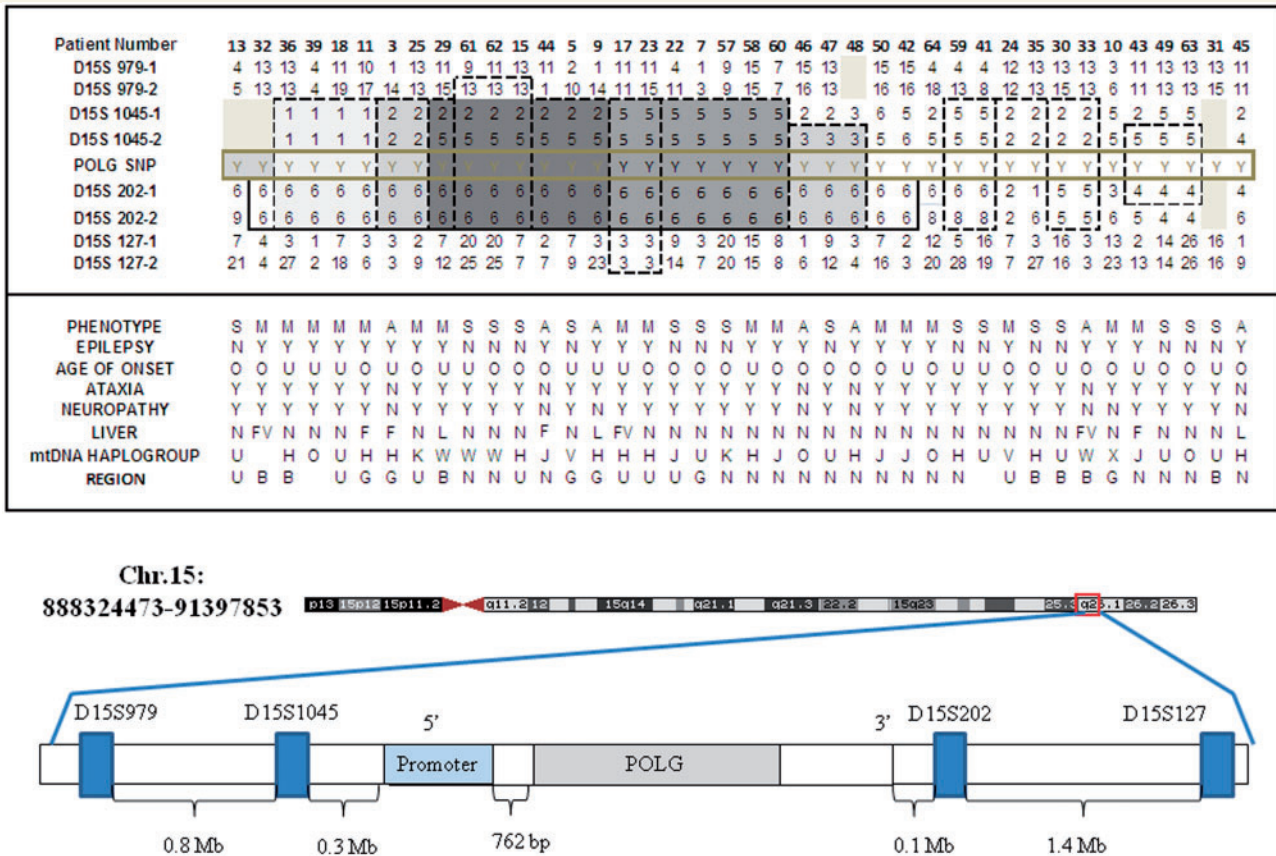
| Patient Number | 13 | 32 | 36 | 39 | 18 | 11 | 3 | 25 | 29 | 61 | 62 | 15 | 44 | 5 | 9 | 17 | 23 | 22 | 7 | 57 | 58 | 60 | 46 | 47 | 48 | 50 | 42 | 64 | 59 | 41 | 24 | 35 | 30 | 33 | 10 | 43 | 49 | 63 | 31 | 45 |
|---|---|---|---|---|---|---|---|---|---|---|---|---|---|---|---|---|---|---|---|---|---|---|---|---|---|---|---|---|---|---|---|---|---|---|---|---|---|---|---|---|
| D15S 979-1 | 4 | 13 | 13 | 4 | 11 | 10 | 1 | 13 | 11 | 9 | 11 | 13 | 11 | 2 | 1 | 11 | 11 | 4 | 1 | 9 | 15 | 7 | 15 | 13 | | 15 | 15 | 4 | 4 | 4 | 12 | 13 | 13 | 13 | 3 | 11 | 13 | 13 | 13 | 11 |
| D15S 979-2 | 5 | 13 | 13 | 4 | 19 | 17 | 14 | 13 | 15 | 13 | 13 | 13 | 1 | 10 | 14 | 11 | 15 | 11 | 3 | 9 | 15 | 7 | 16 | 13 | | 16 | 16 | 18 | 13 | 8 | 12 | 13 | 15 | 13 | 6 | 11 | 13 | 13 | 15 | 11 |
| D15S 1045-1 | | | 1 | 1 | 1 | 1 | 2 | 2 | 2 | 2 | 2 | 2 | 2 | 2 | 2 | 5 | 5 | 5 | 5 | 5 | 5 | 5 | 2 | 2 | 3 | 6 | 5 | 2 | 5 | 5 | 2 | 2 | 2 | 2 | 5 | 2 | 5 | 5 | | 2 |
| D15S 1045-2 | | | 1 | 1 | 1 | 1 | 2 | 2 | 5 | 5 | 5 | 5 | 5 | 5 | 5 | 5 | 5 | 5 | 5 | 5 | 5 | 5 | 3 | 3 | 3 | 5 | 6 | 5 | 5 | 5 | 2 | 2 | 2 | 2 | 5 | 5 | 5 | 5 | | 4 |
| POLG SNP | Y | Y | Y | Y | Y | Y | Y | Y | Y | Y | Y | Y | Y | Y | Y | Y | Y | Y | Y | Y | Y | Y | Y | Y | Y | Y | Y | Y | Y | Y | Y | Y | Y | Y | Y | Y | Y | Y | Y | Y |
| D15S 202-1 | 6 | 6 | 6 | 6 | 6 | 6 | 6 | 6 | 6 | 6 | 6 | 6 | 6 | 6 | 6 | 6 | 6 | 6 | 6 | 6 | 6 | 6 | 6 | 6 | 6 | 6 | 6 | 6 | 6 | 6 | 2 | 1 | 5 | 5 | 3 | 4 | 4 | 4 | | 4 |
| D15S 202-2 | 9 | 6 | 6 | 6 | 6 | 6 | 6 | 6 | 6 | 6 | 6 | 6 | 6 | 6 | 6 | 6 | 6 | 6 | 6 | 6 | 6 | 6 | 6 | 6 | 6 | 6 | 6 | 8 | 8 | 8 | 2 | 6 | 5 | 5 | 6 | 5 | 4 | 4 | | 6 |
| D15S 127-1 | 7 | 4 | 3 | 1 | 7 | 3 | 3 | 2 | 7 | 20 | 20 | 7 | 2 | 7 | 3 | 3 | 3 | 9 | 3 | 20 | 15 | 8 | 1 | 9 | 3 | 7 | 2 | 12 | 5 | 16 | 7 | 3 | 16 | 3 | 13 | 2 | 14 | 26 | 16 | 1 |
| D15S 127-2 | 21 | 4 | 27 | 2 | 18 | 6 | 3 | 9 | 12 | 25 | 25 | 7 | 7 | 9 | 23 | 3 | 3 | 14 | 7 | 20 | 15 | 8 | 6 | 12 | 4 | 16 | 3 | 20 | 28 | 19 | 7 | 27 | 16 | 3 | 23 | 13 | 14 | 26 | 16 | 9 |

PHENOTYPE S M M M M M A M M S S S A S A M M S S S M M A S A M M M S S M S S A M M S S S A
EPILEPSY N Y Y Y Y Y Y Y Y N N N Y N Y Y Y N N N Y Y Y N Y Y Y Y N N Y N N Y Y Y N N N Y
AGE OF ONSET O O U U U O U O U U O O O U O U U O O O O U O O O O O U O U U O O U O O U O U O
ATAXIA Y Y Y Y Y Y N Y Y Y Y Y N Y Y Y Y Y Y Y Y Y Y Y N Y Y Y Y Y Y Y Y Y Y N Y Y Y N
NEUROPATHY Y Y Y Y Y Y N Y Y Y Y Y N Y N Y Y Y Y Y Y Y Y Y N Y Y Y Y Y Y Y Y Y N N Y Y Y N
LIVER N FV N N N F F N L N N N F N L FV N N N N N N N N N N N N N N N N FV N F N N N L
mtDNA HAPLOGROUP U H O U H H K W W W H J V H H H J U K H J O U H J J O H U V H U W X J U O U H
REGION U B B U G G U B N N U N G G U U U G N N N N N N N N N U B B B G N N N B N

Chr.15:
888324473-91397853

p13 15p12 15p11.2 q11.2 12 15q14 q21.1 q21.3 22.2 15q23 25.3 q26.1 26.2 26.3

D15S979 D15S1045 5' 3' D15S202 D15S127

Promoter POLG

0.8 Mb 0.3 Mb 762 bp 0.1 Mb 1.4 Mb